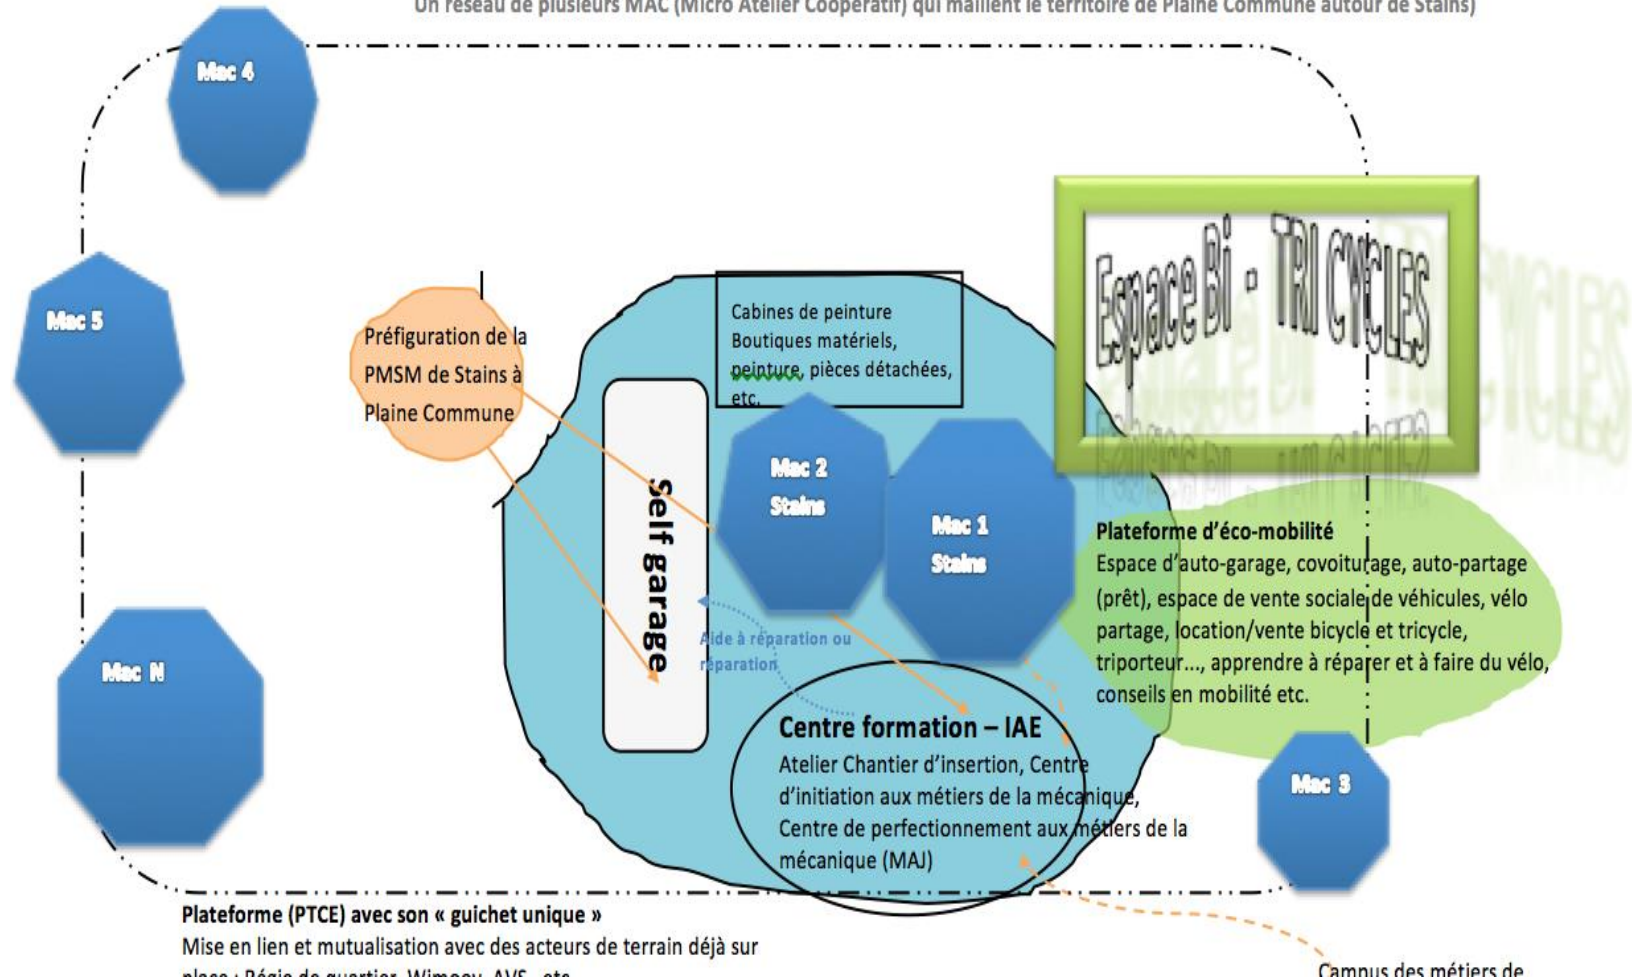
Un réseau de plusieurs MAC (Micro Atelier Coopératif) qui maillent le territoire de Plaine Commune autour de Stains)

Mac 4

Mac 5

Mac N

Préfiguration de la PMSM de Stains à Plaine Commune

Cabines de peinture
Boutiques matériels, peinture, pièces détachées, etc.

Self garage

Mac 2 Stains

Mac 1 Stains

Espace Bi - TRI CYCLES

Aide à réparation ou réparation

Plateforme d'éco-mobilité
Espace d'auto-garage, covoiturage, auto-partage (prêt), espace de vente sociale de véhicules, vélo partage, location/vente bicycle et tricycle, triporteur..., apprendre à réparer et à faire du vélo, conseils en mobilité etc.

Centre formation – IAE
Atelier Chantier d'insertion, Centre d'initiation aux métiers de la mécanique, Centre de perfectionnement aux métiers de la mécanique (MAJ)

Mac 3

Plateforme (PTCE) avec son « guichet unique »
Mise en lien et mutualisation avec des acteurs de terrain déjà sur place : Régie de quartier, Wimoov, AVS...etc

Campus des métiers de